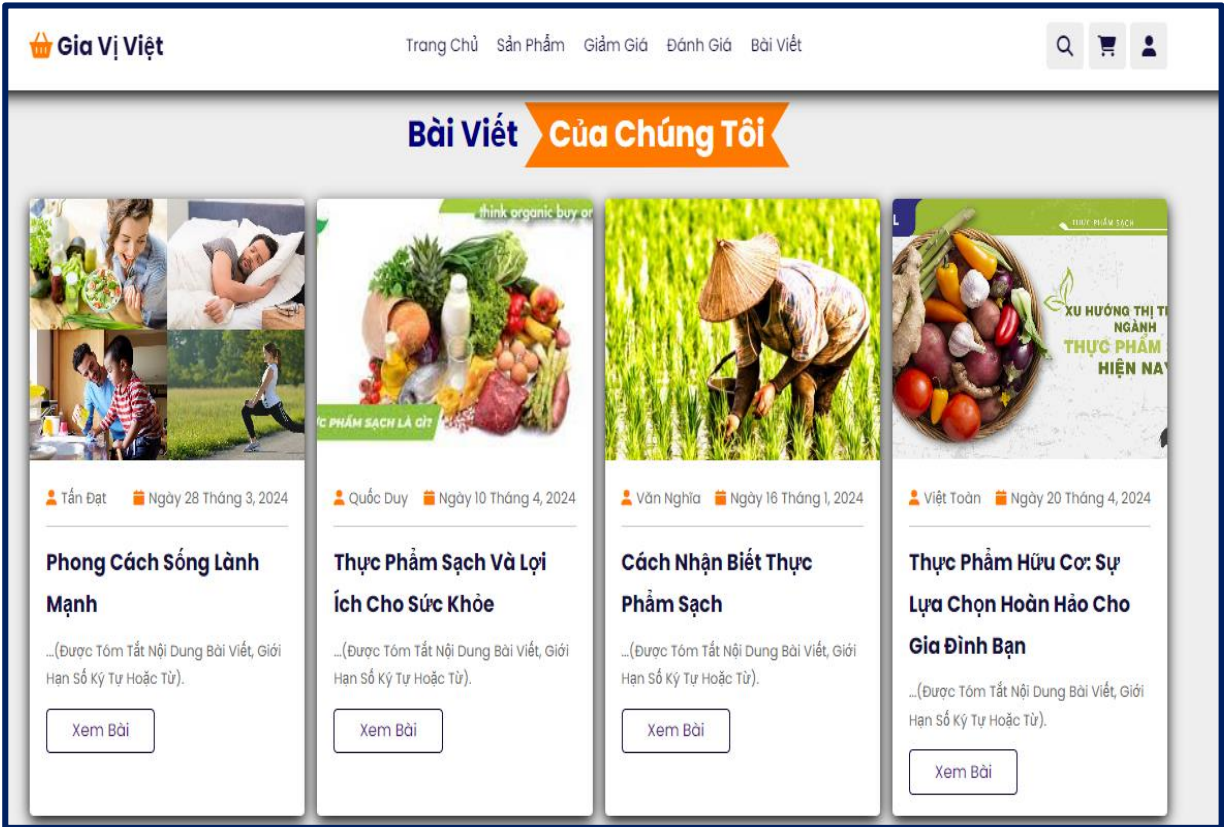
Gia Vị Việt

Trang Chủ Sản Phẩm Giảm Giá Đánh Giá Bài Viết

Bài Viết Của Chúng Tôi

think organic buy or

ỰC PHẨM SẠCH LÀ GÌ?

THỰC PHẨM SẠCH

XU HƯỚNG THỊ T NGÀNH THỰC PHẨM HIỆN NAY

Tấn Đạt Ngày 28 Tháng 3, 2024

Phong Cách Sống Lành Mạnh

...(Được Tóm Tắt Nội Dung Bài Viết, Giới Hạn Số Ký Tự Hoặc Từ).

Xem Bài

Quốc Duy Ngày 10 Tháng 4, 2024

Thực Phẩm Sạch Và Lợi Ích Cho Sức Khỏe

...(Được Tóm Tắt Nội Dung Bài Viết, Giới Hạn Số Ký Tự Hoặc Từ).

Xem Bài

Văn Nghĩa Ngày 16 Tháng 1, 2024

Cách Nhận Biết Thực Phẩm Sạch

...(Được Tóm Tắt Nội Dung Bài Viết, Giới Hạn Số Ký Tự Hoặc Từ).

Xem Bài

Việt Toàn Ngày 20 Tháng 4, 2024

Thực Phẩm Hữu Cơ: Sự Lựa Chọn Hoàn Hảo Cho Gia Đình Bạn

...(Được Tóm Tắt Nội Dung Bài Viết, Giới Hạn Số Ký Tự Hoặc Từ).

Xem Bài